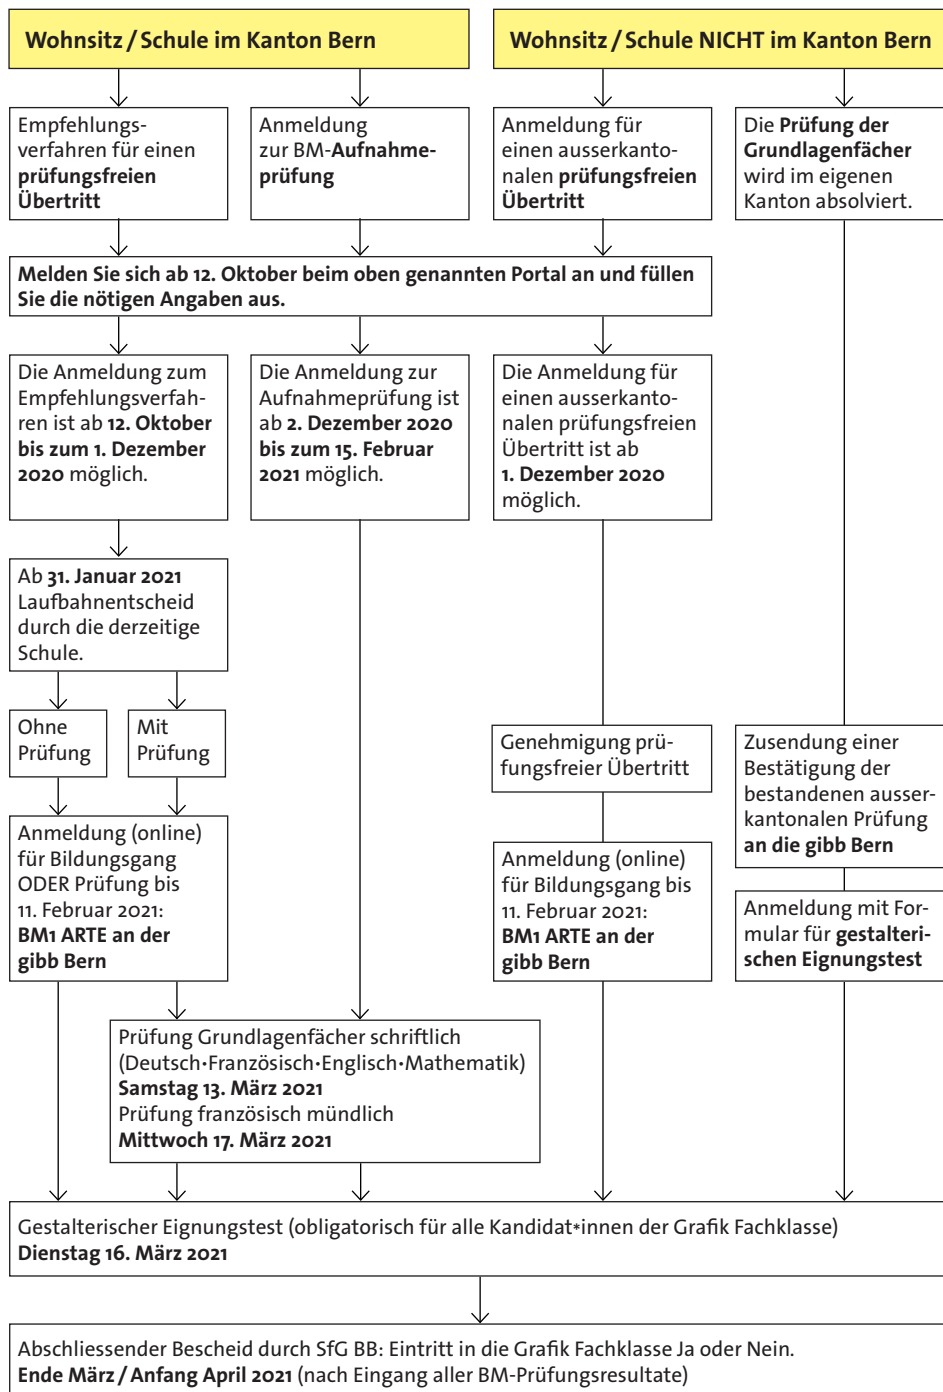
Wohnsitz / Schule im Kanton Bern

Wohnsitz / Schule NICHT im Kanton Bern

Empfehlungsverfahren für einen prüfungsfreien Übertritt

Anmeldung zur BM-Aufnahmeprüfung

Anmeldung für einen ausserkantonalen prüfungsfreien Übertritt

Die Prüfung der Grundlagenfächer wird im eigenen Kanton absolviert.

Melden Sie sich ab 12. Oktober beim oben genannten Portal an und füllen Sie die nötigen Angaben aus.

Die Anmeldung zum Empfehlungsverfahren ist ab 12. Oktober bis zum 1. Dezember 2020 möglich.

Die Anmeldung zur Aufnahmeprüfung ist ab 2. Dezember 2020 bis zum 15. Februar 2021 möglich.

Die Anmeldung für einen ausserkantonalen prüfungsfreien Übertritt ist ab 1. Dezember 2020 möglich.

Ab 31. Januar 2021 Laufbahnentscheid durch die derzeitige Schule.

Ohne Prüfung

Mit Prüfung

Genehmigung prüfungsfreier Übertritt

Zusendung einer Bestätigung der bestandenen ausserkantonalen Prüfung an die gibb Bern

Anmeldung (online) für Bildungsgang ODER Prüfung bis 11. Februar 2021: BM1 ARTE an der gibb Bern

Anmeldung (online) für Bildungsgang bis 11. Februar 2021: BM1 ARTE an der gibb Bern

Anmeldung mit Formular für gestalterischen Eignungstest

Prüfung Grundlagenfächer schriftlich (Deutsch·Französisch·Englisch·Mathematik) Samstag 13. März 2021
Prüfung französisch mündlich Mittwoch 17. März 2021

Gestalterischer Eignungstest (obligatorisch für alle Kandidat*innen der Grafik Fachklasse) Dienstag 16. März 2021

Abschliessender Bescheid durch SfG BB: Eintritt in die Grafik Fachklasse Ja oder Nein. Ende März / Anfang April 2021 (nach Eingang aller BM-Prüfungsresultate)